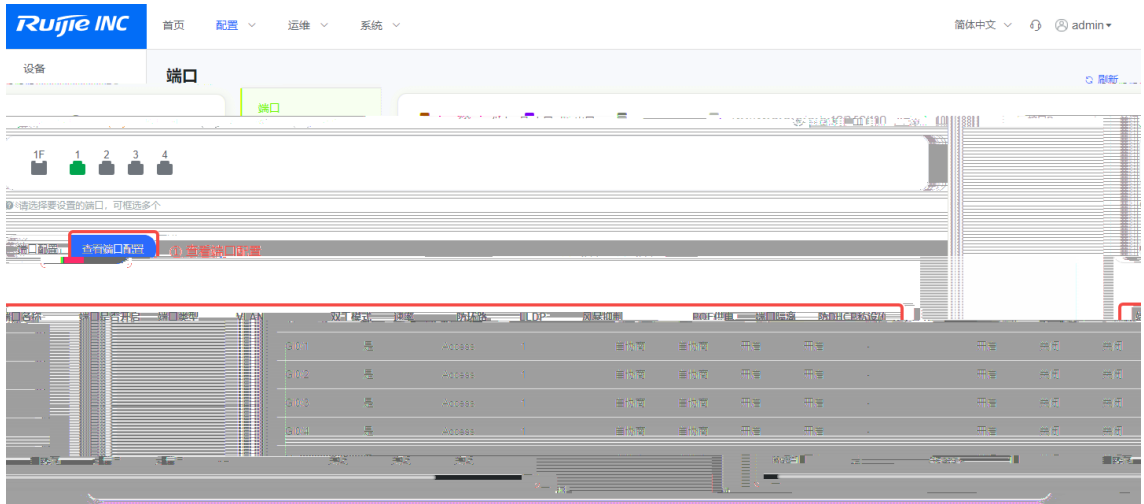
Ruijie INC 首页 配置 运维 系统 简体中文 admin

设备

端口

刷新

端口

1F 1 2 3 4

*请选择要设置的端口，可框选多个

端口配置 查看端口配置 ① 查看端口配置

| 端口名称 | 端口是否开启 | 端口类型 | VLAN | 双工模式 | 速率 | 防环路 | LLDP | 风暴抑制 | POE供电 | 端口隔离 | 防DHCP私设 |
|---|---|---|---|---|---|---|---|---|---|---|---|
| Gi0/1 | 是 | Access | 1 | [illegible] | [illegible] | 开启 | 开启 | - | 开启 | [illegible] | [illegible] |
| Gi0/2 | 是 | Access | 1 | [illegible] | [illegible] | 开启 | 开启 | - | 开启 | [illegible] | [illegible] |
| Gi0/3 | 是 | Access | 1 | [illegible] | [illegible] | 开启 | 开启 | - | 开启 | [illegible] | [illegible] |
| Gi0/4 | 是 | Access | 1 | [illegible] | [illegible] | 开启 | 开启 | - | 开启 | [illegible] | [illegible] |